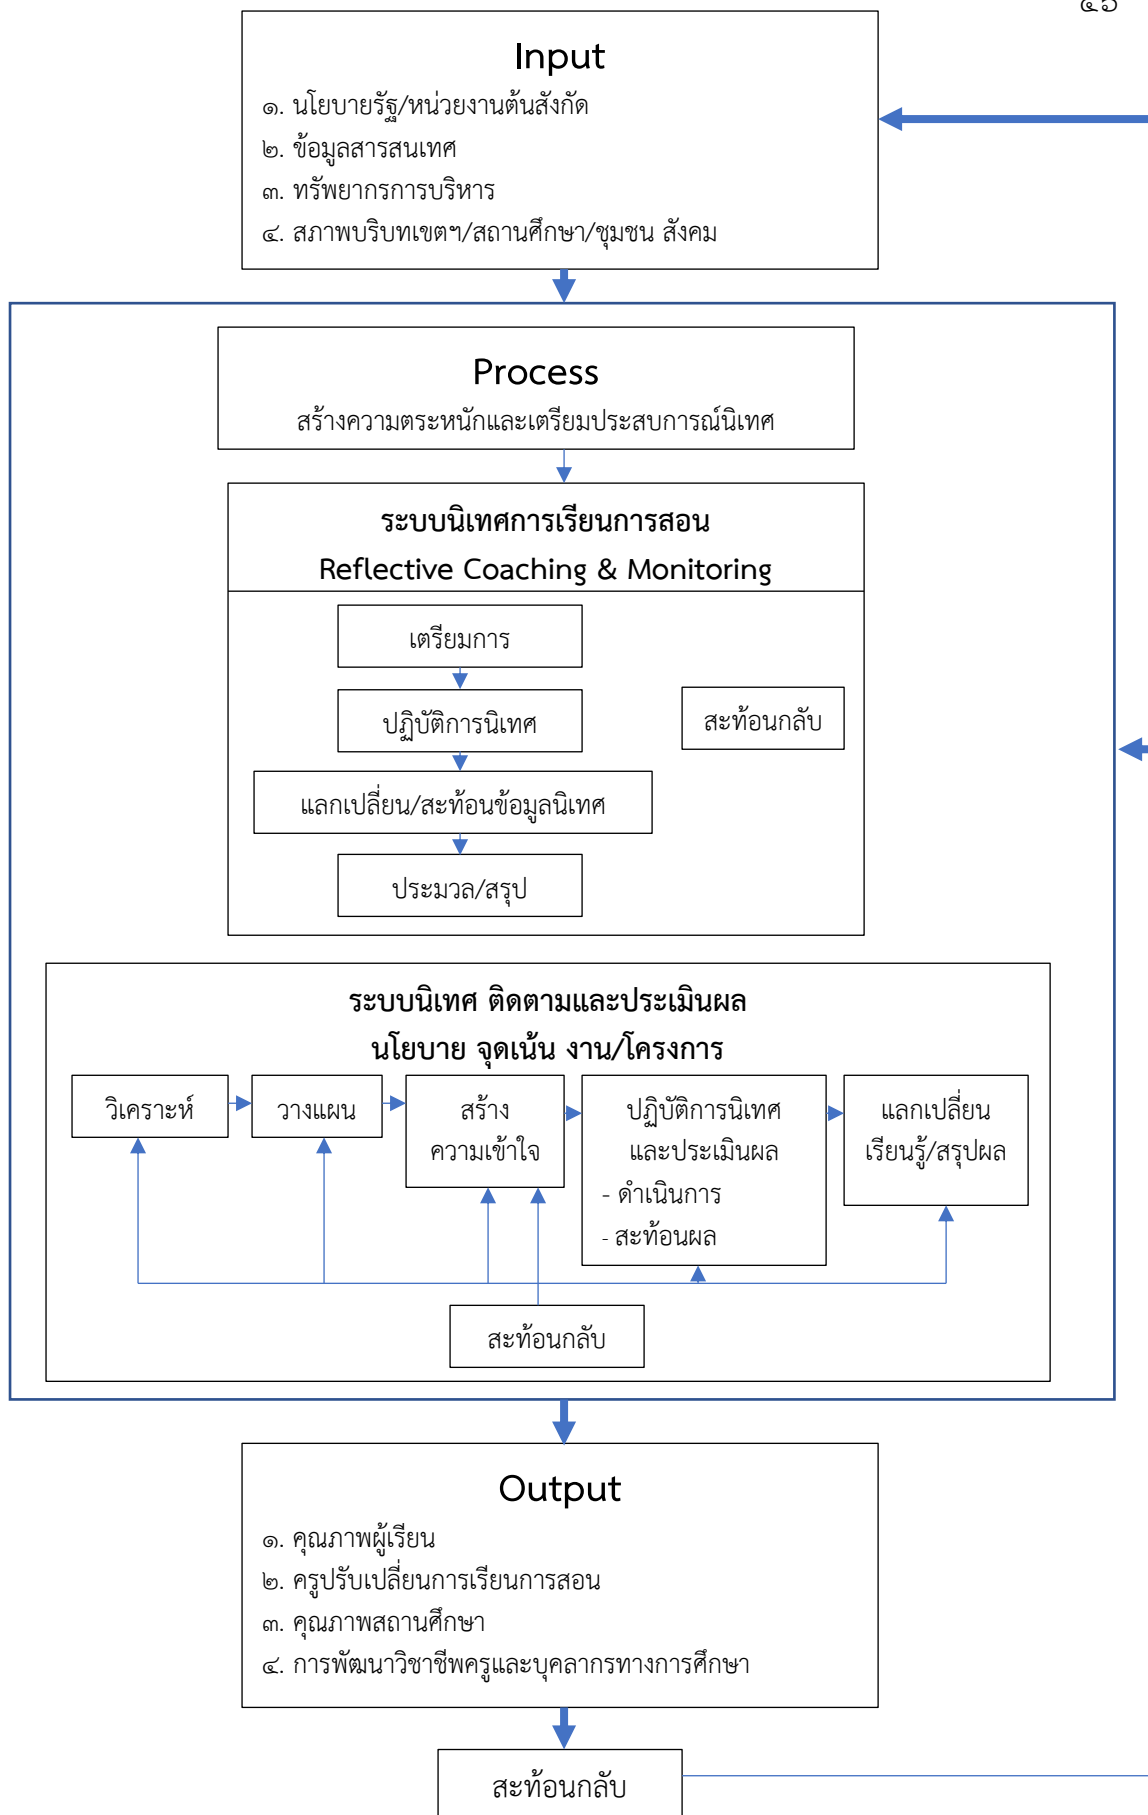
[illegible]

Input
๑. นโยบายรัฐ/หน่วยงานต้นสังกัด
๒. ข้อมูลสารสนเทศ
๓. ทรัพยากรการบริหาร
๔. สภาพบริบทเขตฯ/สถานศึกษา/ชุมชน สังคม

Process
สร้างความตระหนักและเตรียมประสบการณ์นิเทศ

ระบบนิเทศการเรียนการสอน
Reflective Coaching & Monitoring

เตรียมการ
ปฏิบัติการนิเทศ
แลกเปลี่ยน/สะท้อนข้อมูลนิเทศ
ประมวล/สรุป
สะท้อนกลับ

ระบบนิเทศ ติดตามและประเมินผล
นโยบาย จุดเน้น งาน/โครงการ

วิเคราะห์
วางแผน
สร้างความเข้าใจ
ปฏิบัติการนิเทศและประเมินผล
- ดำเนินการ
- สะท้อนผล
แลกเปลี่ยนเรียนรู้/สรุปผล
สะท้อนกลับ

Output
๑. คุณภาพผู้เรียน
๒. ครูปรับเปลี่ยนการเรียนการสอน
๓. คุณภาพสถานศึกษา
๔. การพัฒนาวิชาชีพครูและบุคลากรทางการศึกษา

สะท้อนกลับ